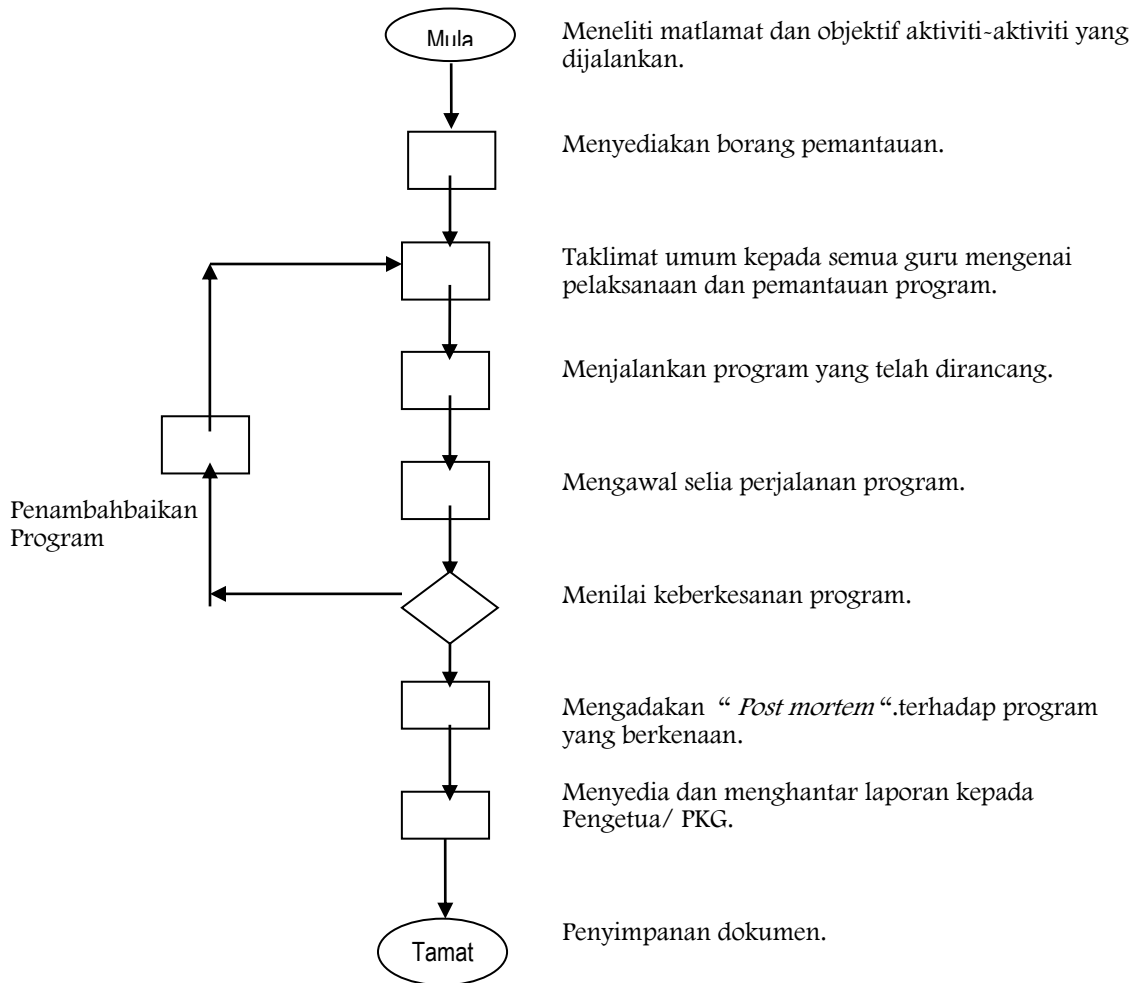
Mula

Meneliti matlamat dan objektif aktiviti-aktiviti yang dijalankan.

Menyediakan borang pemantauan.

Taklimat umum kepada semua guru mengenai pelaksanaan dan pemantauan program.

Menjalankan program yang telah dirancang.

Mengawal selia perjalanan program.

Penambahbaikan Program

Menilai keberkesanan program.

Mengadakan " *Post mortem* ".terhadap program yang berkenaan.

Menyedia dan menghantar laporan kepada Pengetua/ PKG.

Tamat

Penyimpanan dokumen.